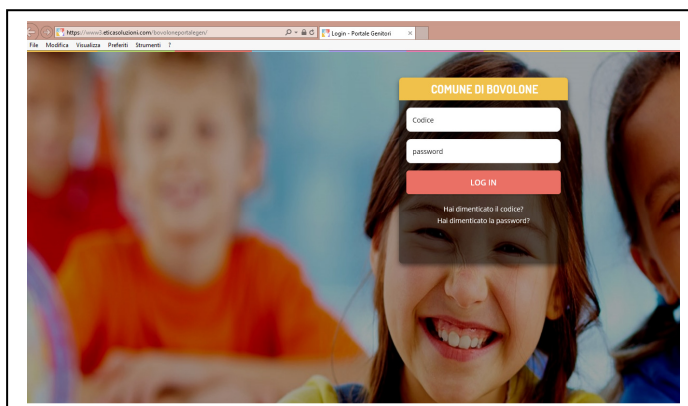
https://www3.eticasoluzioni.com/bovoloneportalegen/
Login - Portale Genitori
File Modifica Visualizza Preferiti Strumenti ?

COMUNE DI BOVOLONE
Codice
password
LOG IN
Hai dimenticato il codice?
Hai dimenticato la password?